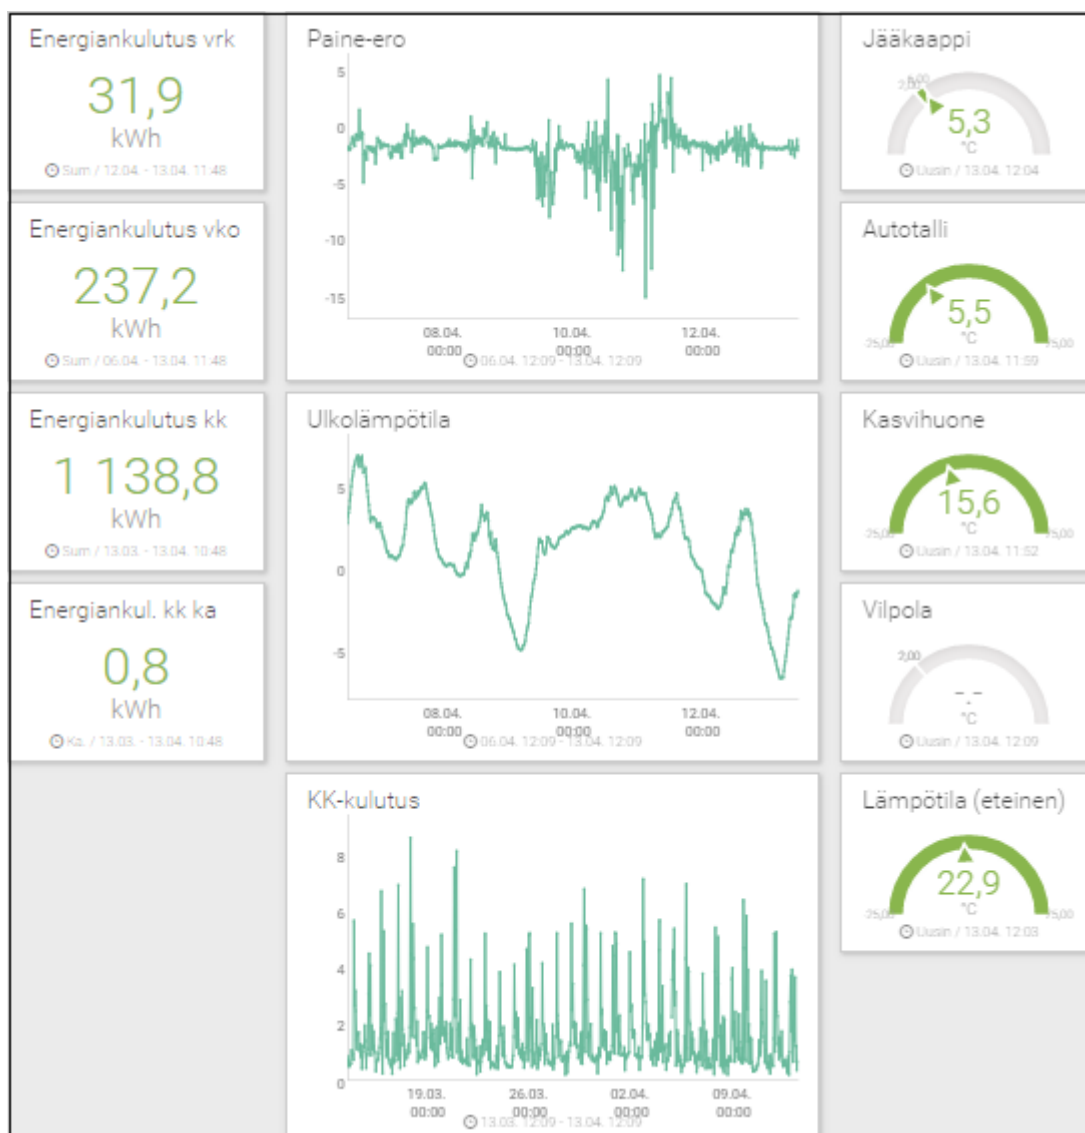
Energiankulutus vrk
31,9
kWh
Sum / 12.04. - 13.04. 11:48

Energiankulutus vko
237,2
kWh
Sum / 06.04. - 13.04. 11:48

Energiankulutus kk
1 138,8
kWh
Sum / 13.03. - 13.04. 10:48

Energiankul. kk ka
0,8
kWh
Ka. / 13.03. - 13.04. 10:48

Paine-ero
5
0
-5
-10
-15
08.04. 00:00
10.04. 00:00
12.04. 00:00
06.04. 12:09 - 13.04. 12:09

Ulkolämpötila
5
0
-5
08.04. 00:00
10.04. 00:00
12.04. 00:00
06.04. 12:09 - 13.04. 12:09

KK-kulutus
8
6
4
2
0
19.03. 00:00
26.03. 00:00
02.04. 00:00
09.04. 00:00
13.03. 12:09 - 13.04. 12:09

Jääkaappi
2,00
5,00
5,3
°C
Uusin / 13.04. 12:04

Autotalli
5,5
°C
-25,00
25,00
Uusin / 13.04. 11:59

Kasvihuone
15,6
°C
-25,00
25,00
Uusin / 13.04. 11:52

Vilpola
2,00
-,-
°C
Uusin / 13.04. 12:09

Lämpötila (eteinen)
22,9
°C
-25,00
25,00
Uusin / 13.04. 12:03